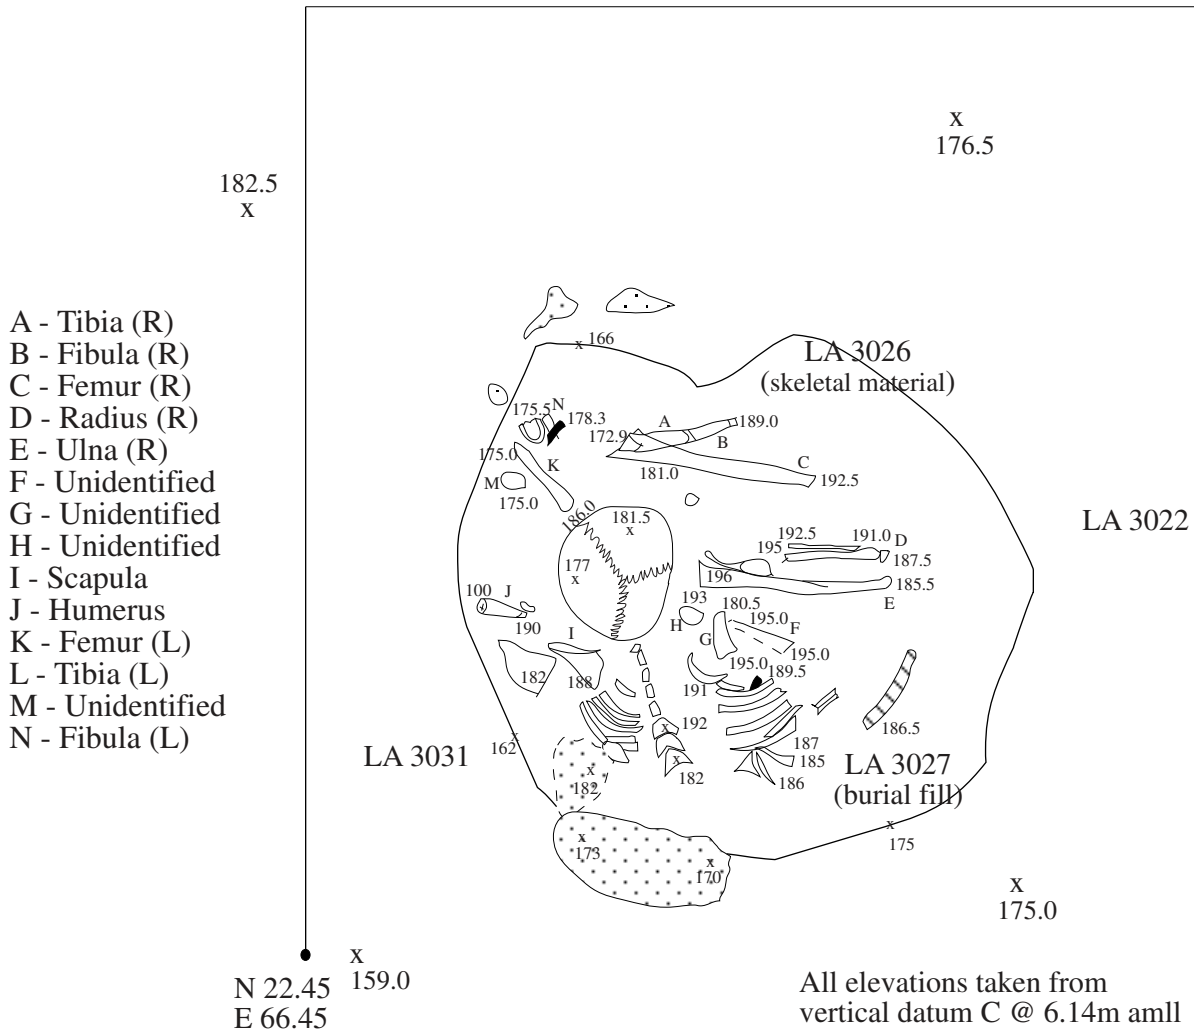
x
176.5

182.5
x

A - Tibia (R)
B - Fibula (R)
C - Femur (R)
D - Radius (R)
E - Ulna (R)
F - Unidentified
G - Unidentified
H - Unidentified
I - Scapula
J - Humerus
K - Femur (L)
L - Tibia (L)
M - Unidentified
N - Fibula (L)

x 166
LA 3026
(skeletal material)

175.5 N
178.3
172.9
A
189.0
B
175.0
K
181.0
C
192.5
M
175.0
186.0
181.5
x
LA 3022
192.5
191.0
D
195
187.5
177
x
196
185.5
E
100
J
193
180.5
190
H
195.0
F
I
G
195.0
182
188
195.0
189.5
191
192
x
186.5
162
x
LA 3031
x
182
x
182
187
185
186
LA 3027
(burial fill)
x
173
x
170
x
175
x
175.0

x
159.0
N 22.45
E 66.45

All elevations taken from
vertical datum C @ 6.14m amll